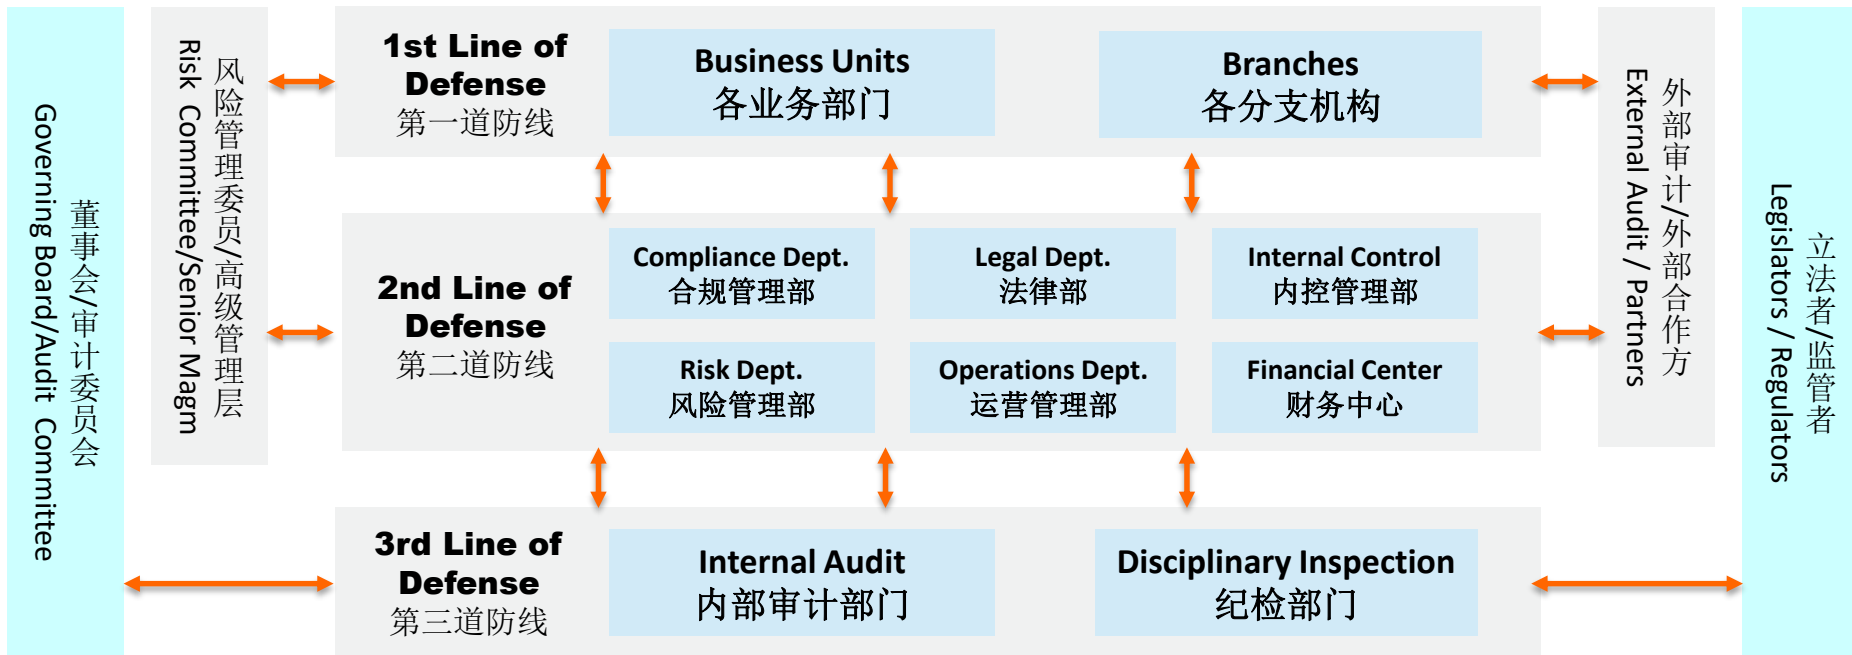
董事会/审计委员会
Governing Board/Audit Committee

风险管理委员/高级管理层
Risk Committee/Senior Magm

1st Line of Defense
第一道防线

Business Units
各业务部门

Branches
各分支机构

2nd Line of Defense
第二道防线

Compliance Dept.
合规管理部

Legal Dept.
法律部

Internal Control
内控管理部

Risk Dept.
风险管理部

Operations Dept.
运营管理部

Financial Center
财务中心

3rd Line of Defense
第三道防线

Internal Audit
内部审计部门

Disciplinary Inspection
纪检部门

外部审计/外部合作方
External Audit / Partners

立法者/监管者
Legislators / Regulators